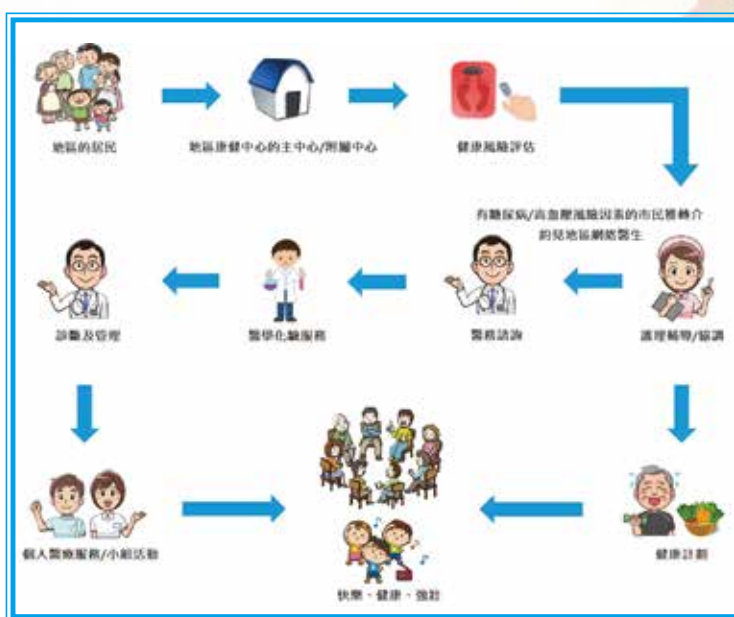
地區的居民

地區康健中心的主中心/附屬中心

健康風險評估

有糖尿病/高血壓風險因素的市民獲轉介
到見地區網絡醫生

護理輔導/協調

醫務諮詢

醫學化驗服務

診斷及管理

健康計劃

個人醫療服務/小組活動

快樂、健康、強壯